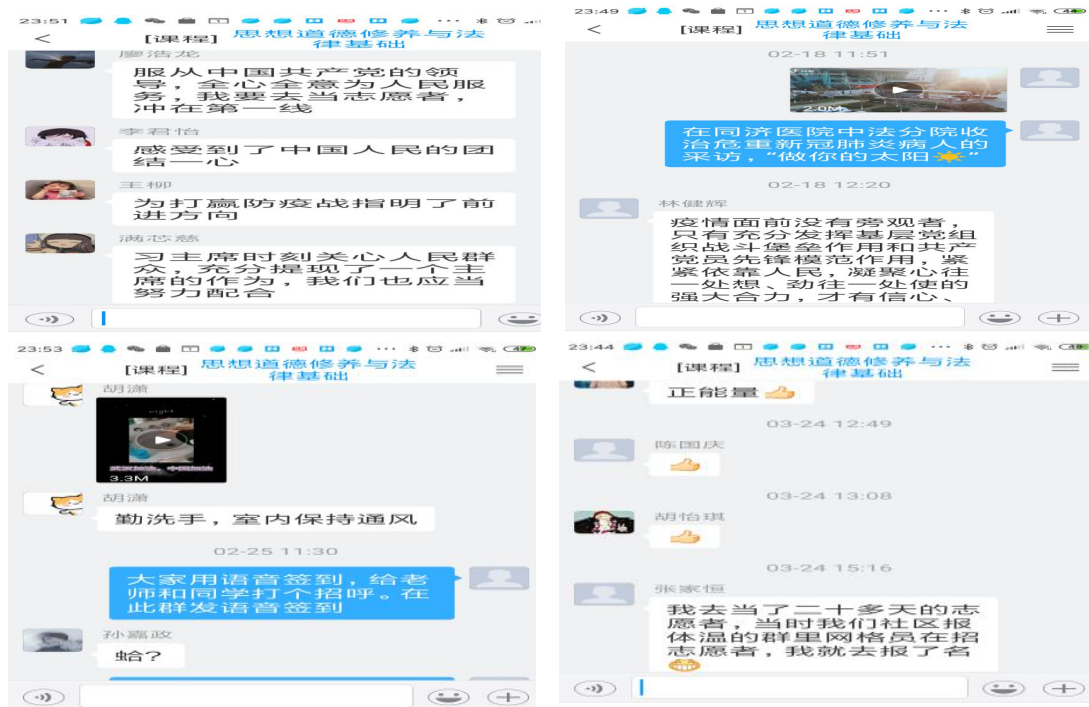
23:51

<

[课程] 思想道德修养与法律基础

廖浩龙

服从中国共产党的领导，全心全意为人民服务，我要去当志愿者，冲在第一线

李君怡

感受到了中国人民的团结一心

王柳

为打赢防疫战指明了前进方向

满芯慈

习主席时刻关心人民群众，充分提现了一个主席的作为，我们也应当努力配合

23:49

<

[课程] 思想道德修养与法律基础

02-18 11:51

2.0M

在同济医院中法分院收治危重新冠肺炎病人的采访，"做你的太阳☀"

02-18 12:20

林健辉

疫情面前没有旁观者，只有充分发挥基层党组织战斗堡垒作用和共产党员先锋模范作用，紧紧依靠人民，凝聚心往一处想、劲往一处使的强大合力，才有信心、

23:53

<

[课程] 思想道德修养与法律基础

胡瀚

3.3M

胡瀚

勤洗手，室内保持通风

02-25 11:30

大家用语音签到，给老师和同学打个招呼。在此群发语音签到

孙嘉政

蛤？

23:44

<

[课程] 思想道德修养与法律基础

正能量👍

03-24 12:49

陈国庆

👍

03-24 13:08

胡怡琪

👍

03-24 15:16

张家恒

我去当了二十多天的志愿者，当时我们社区报体温的群里网格员在招志愿者，我就去报了名😁